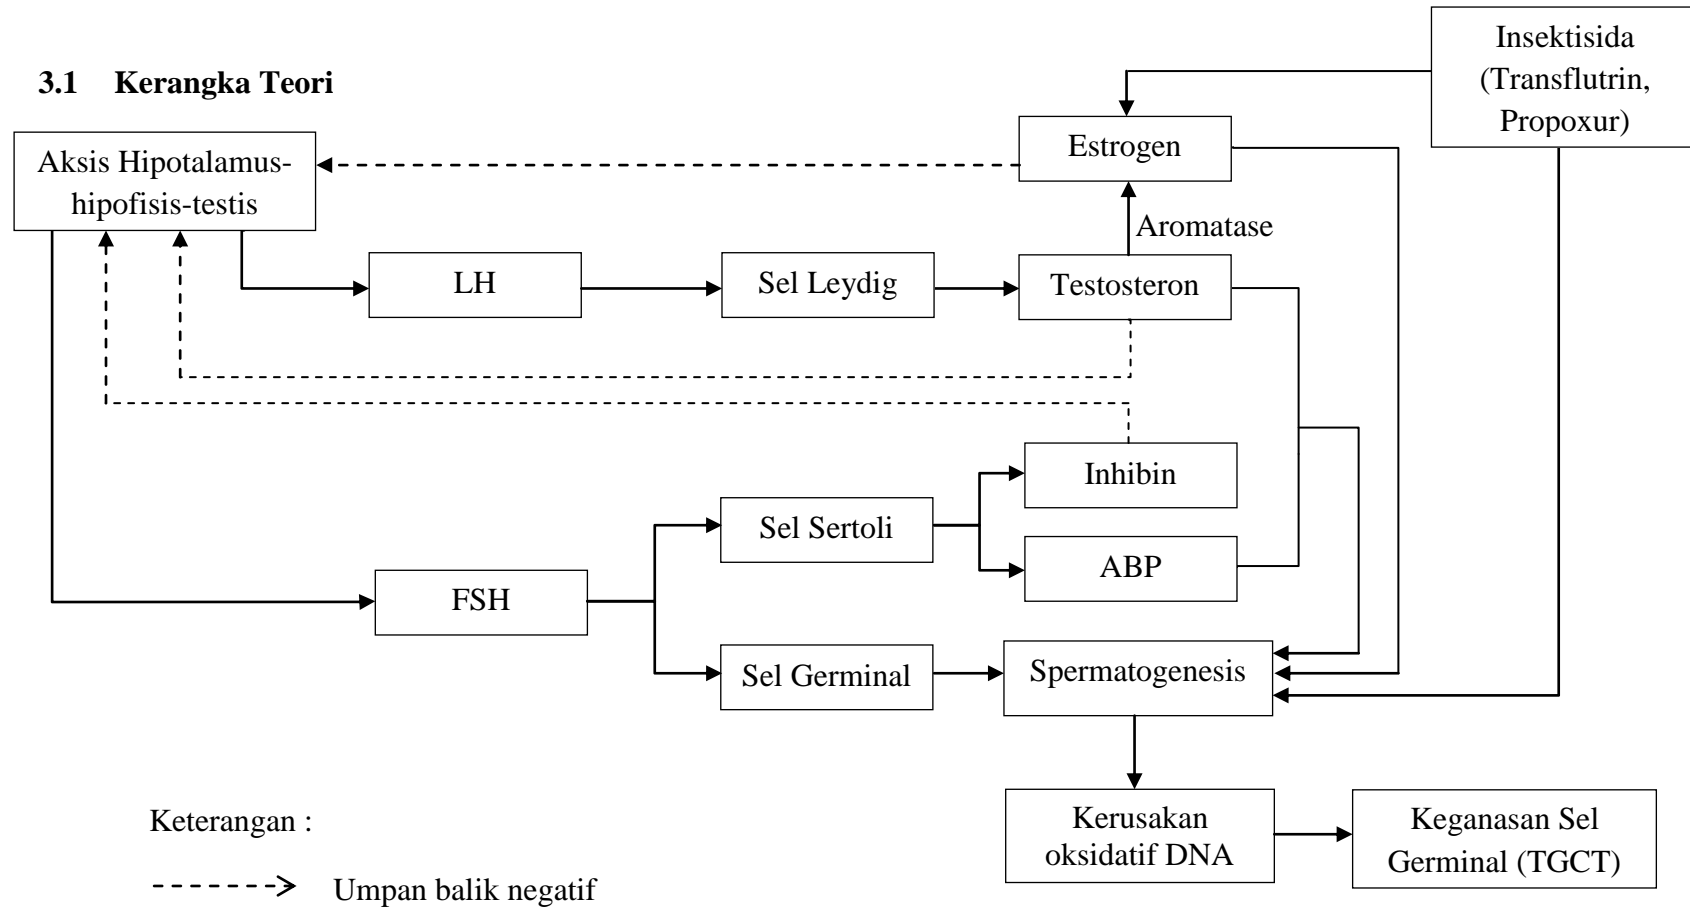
3.1 Kerangka Teori

Insektisida (Transflutrin, Propoxur)

Estrogen

Aksis Hipotalamus-hipofisis-testis

Aromatase

LH

Sel Leydig

Testosteron

Inhibin

Sel Sertoli

ABP

FSH

Sel Germinal

Spermatogenesis

Kerusakan oksidatif DNA

Keganasan Sel Germinal (TGCT)

Keterangan :

- - - - - -> Umpan balik negatif